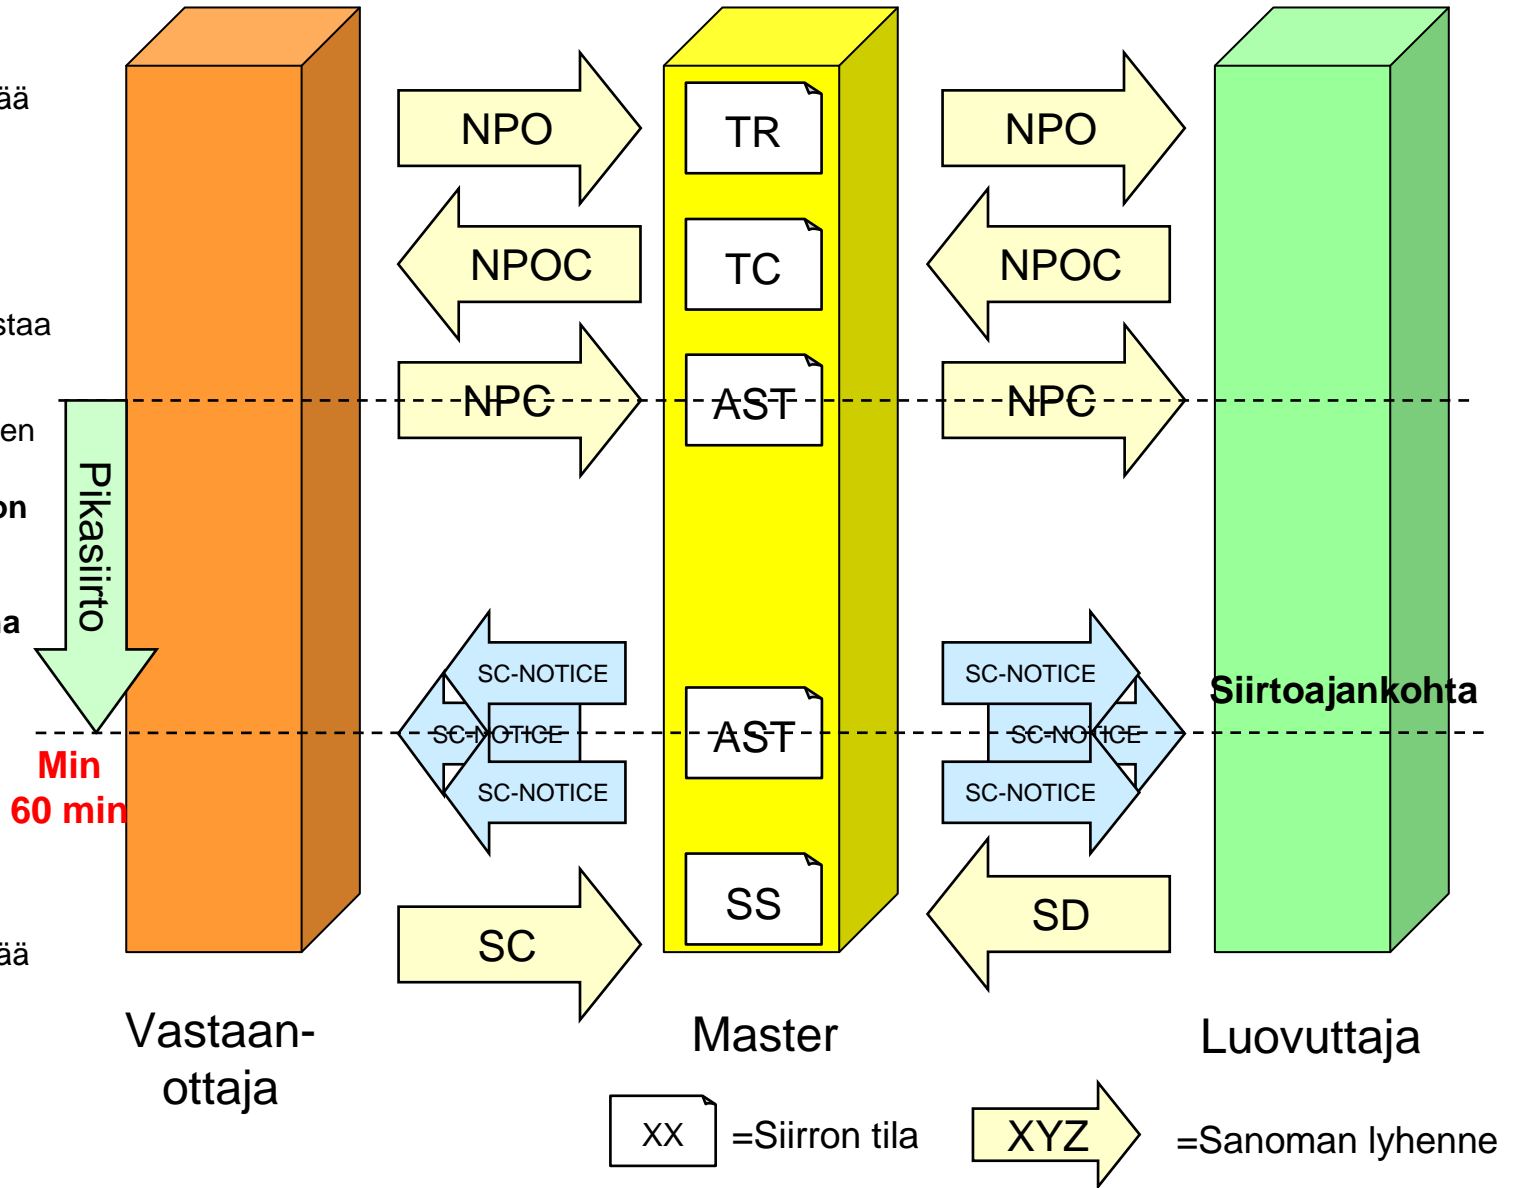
ää

staa

en

on

a

Pikasiirto

Min
60 min

NPO

NPOC

NPC

SC-NOTICE
SC-NOTICE
SC-NOTICE

SC

TR

TC

AST

AST

SS

NPO

NPOC

NPC

SC-NOTICE
SC-NOTICE
SC-NOTICE

SD

Siirtoajankohta

ää

Vastaan-
ottaja

Master

Luovuttaja

XX =Siirron tila

XYZ =Sanoman lyhenne